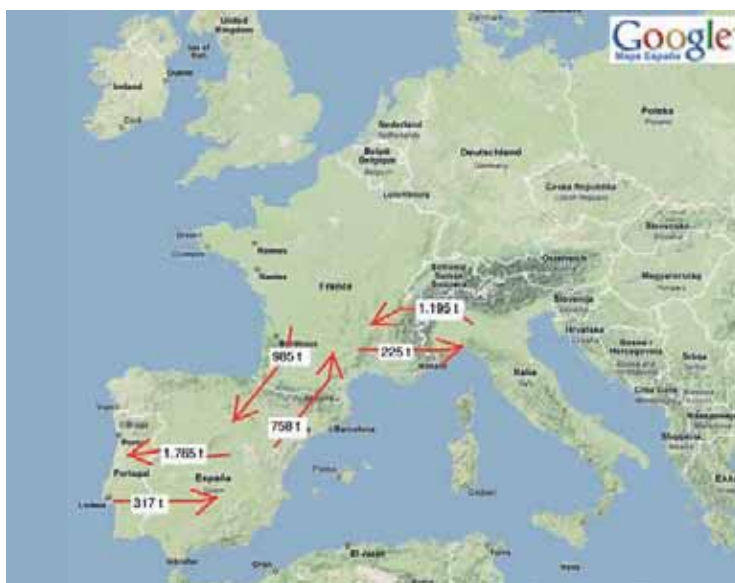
Google
Maps España

United Kingdom

Isle of Man

Ireland

Dublin

Cork

Nederland

België Belgique

Deutschland

Luxembourg

Polska

Česká Republika

Slovensko

Österreich

Schweiz Suisse Svizzera

Magyarország

Slovenija

Hrvatska

Bosna i Hercegovina

Srbija

Crna Gora

Shqipëria

Italia

France

Nantes

Bordeaux

Barcelona

Porto

Portugal

Lisboa

España

El Jadida

1.195 t

225 t

985 t

758 t

1.765 t

317 t